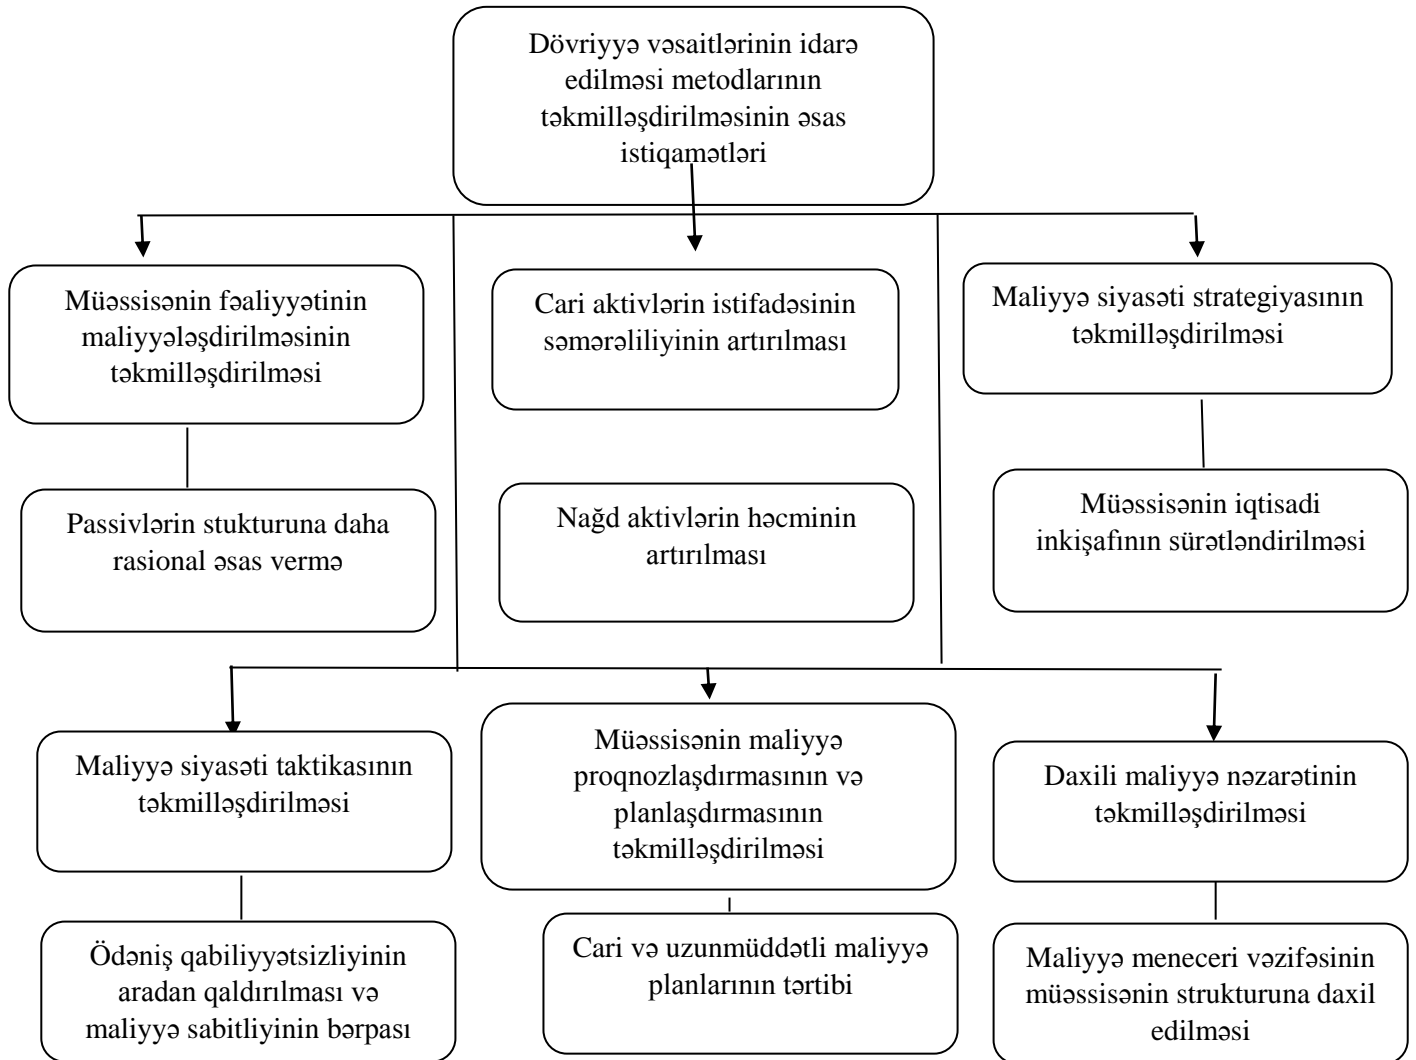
Dövriyyə vəsaitlərinin idarə edilməsi metodlarının təkmilləşdirilməsinin əsas istiqamətləri

Müəssisənin fəaliyyətinin maliyyələşdirilməsinin təkmilləşdirilməsi

Cari aktivlərin istifadəsinin səmərəliliyinin artırılması

Maliyyə siyasəti strategiyasının təkmilləşdirilməsi

Passivlərin stukturuna daha rasional əsas vermə

Nağd aktivlərin həcminin artırılması

Müəssisənin iqtisadi inkişafının sürətləndirilməsi

Maliyyə siyasəti taktikasının təkmilləşdirilməsi

Müəssisənin maliyyə proqnozlaşdırmasının və planlaşdırmasının təkmilləşdirilməsi

Daxili maliyyə nəzarətinin təkmilləşdirilməsi

Ödəniş qabiliyyətsizliyinin aradan qaldırılması və maliyyə sabitliyinin bərpası

Cari və uzunmüddətli maliyyə planlarının tərtibi

Maliyyə meneceri vəzifəsinin müəssisənin strukturuna daxil edilməsi